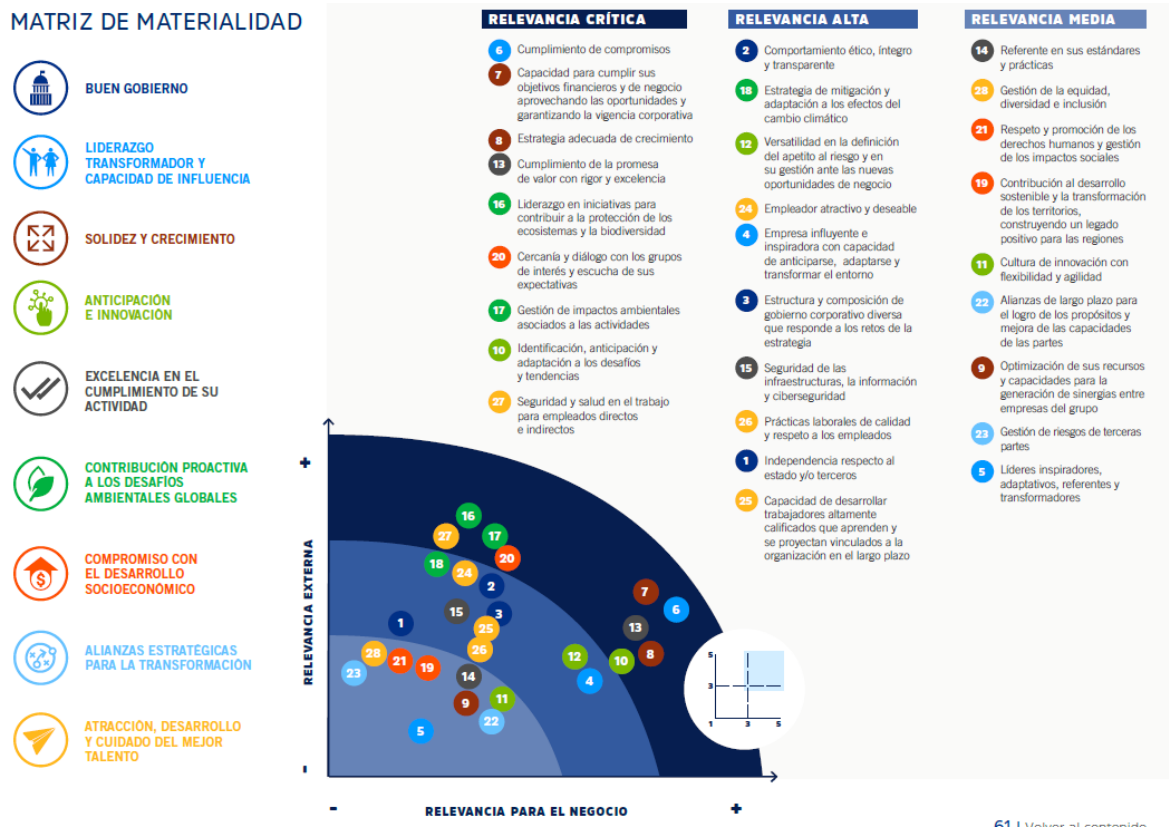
MATRIZ DE MATERIALIDAD

BUEN GOBIERNO

LIDERAZGO TRANSFORMADOR Y CAPACIDAD DE INFLUENCIA

SOLIDEZ Y CRECIMIENTO

ANTICIPACIÓN E INNOVACIÓN

EXCELENCIA EN EL CUMPLIMIENTO DE SU ACTIVIDAD

CONTRIBUCIÓN PROACTIVA A LOS DESAFÍOS AMBIENTALES GLOBALES

COMPROMISO CON EL DESARROLLO SOCIOECONÓMICO

ALIANZAS ESTRATÉGICAS PARA LA TRANSFORMACIÓN

ATRACCIÓN, DESARROLLO Y CUIDADO DEL MEJOR TALENTO

RELEVANCIA CRÍTICA

6 Cumplimiento de compromisos

7 Capacidad para cumplir sus objetivos financieros y de negocio aprovechando las oportunidades y garantizando la vigencia corporativa

8 Estrategia adecuada de crecimiento

13 Cumplimiento de la promesa de valor con rigor y excelencia

16 Liderazgo en iniciativas para contribuir a la protección de los ecosistemas y la biodiversidad

20 Cercanía y diálogo con los grupos de interés y escucha de sus expectativas

17 Gestión de impactos ambientales asociados a las actividades

10 Identificación, anticipación y adaptación a los desafíos y tendencias

27 Seguridad y salud en el trabajo para empleados directos e indirectos

RELEVANCIA ALTA

2 Comportamiento ético, íntegro y transparente

18 Estrategia de mitigación y adaptación a los efectos del cambio climático

12 Versatilidad en la definición del apetito al riesgo y en su gestión ante las nuevas oportunidades de negocio

24 Empleador atractivo y deseable

4 Empresa influente e inspiradora con capacidad de anticiparse, adaptarse y transformar el entorno

3 Estructura y composición de gobierno corporativo diversa que responde a los retos de la estrategia

15 Seguridad de las infraestructuras, la información y ciberseguridad

26 Prácticas laborales de calidad y respeto a los empleados

1 Independencia respecto al estado y/o terceros

25 Capacidad de desarrollar trabajadores altamente calificados que aprenden y se proyectan vinculados a la organización en el largo plazo

RELEVANCIA MEDIA

14 Referente en sus estándares y prácticas

28 Gestión de la equidad, diversidad e inclusión

21 Respeto y promoción de los derechos humanos y gestión de los impactos sociales

19 Contribución al desarrollo sostenible y la transformación de los territorios, construyendo un legado positivo para las regiones

11 Cultura de innovación con flexibilidad y agilidad

22 Alianzas de largo plazo para el logro de los propósitos y mejora de las capacidades de las partes

9 Optimización de sus recursos y capacidades para la generación de sinergias entre empresas del grupo

23 Gestión de riesgos de terceras partes

5 Líderes inspiradores, adaptativos, referentes y transformadores

+
RELEVANCIA EXTERNA
-

16 27 17 18 24 20 2 15 3 1 25 26 28 21 19 23 14 9 11 22 5 7 6 13 8 12 10 4

5 3 1 3 5

- RELEVANCIA PARA EL NEGOCIO +

61 | Volver al contenido